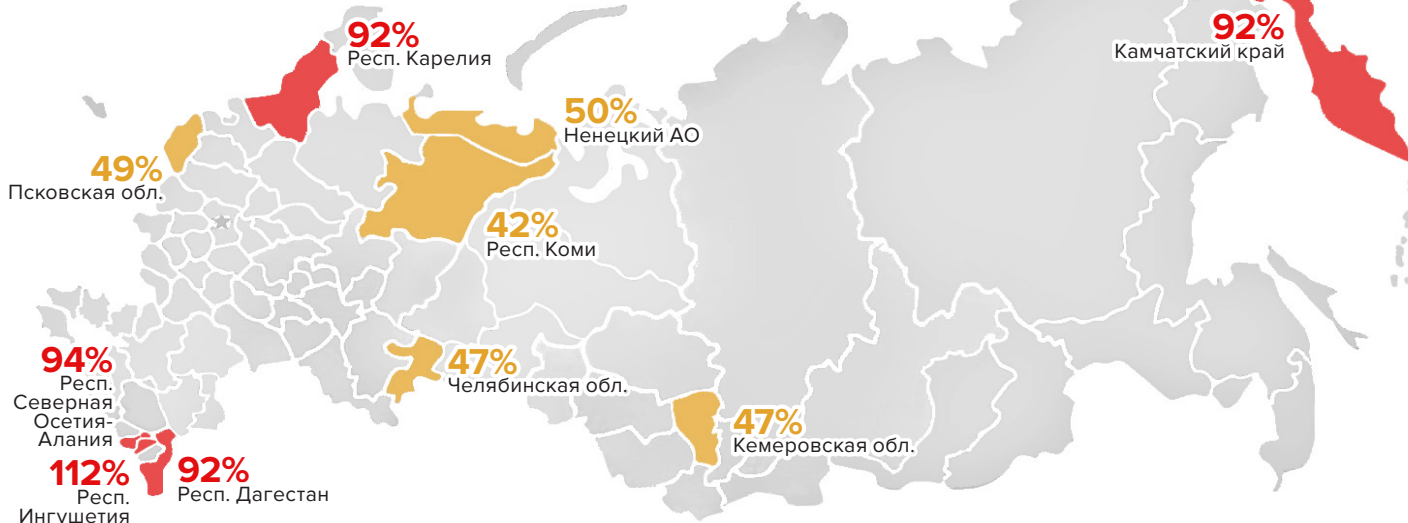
92%
Респ. Карелия

92%
Камчатский край

50%
Ненецкий АО

49%
Псковская обл.

42%
Респ. Коми

94%
Респ. Северная Осетия-Алания

47%
Челябинская обл.

47%
Кемеровская обл.

112%
Респ. Ингушетия

92%
Респ. Дагестан